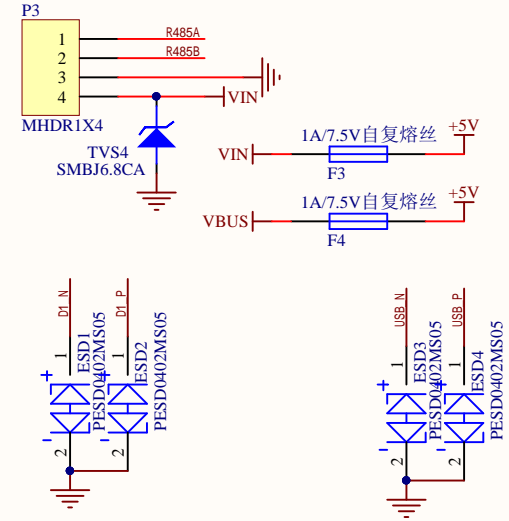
P3
1
2
3
4
R485A
R485B
VIN
MHDR1X4
TVS4
SMBJ6.8CA
1A/7.5V自复熔丝
VIN
+5V
F3
1A/7.5V自复熔丝
VBUS
+5V
F4
D1_N
D1_P
1
1
ESD1
ESD2
PESD0402MS05
PESD0402MS05
+
+
-
-
2
2
USB_N
USB_P
1
1
ESD3
ESD4
PESD0402MS05
PESD0402MS05
+
+
-
-
2
2